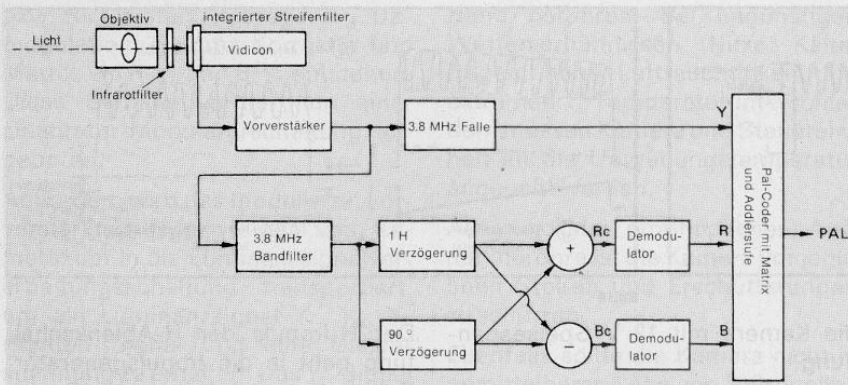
Objektiv
integrierter Streifenfilter
Licht
Vidicon
Infrarotfilter
Vorverstärker
3.8 MHz Falle
Y
3.8 MHz Bandfilter
1 H Verzögerung
+
Rc
Demodulator
R
90° Verzögerung
−
Bc
Demodulator
B
Pal-Coder mit Matrix und Adderstufe
PAL